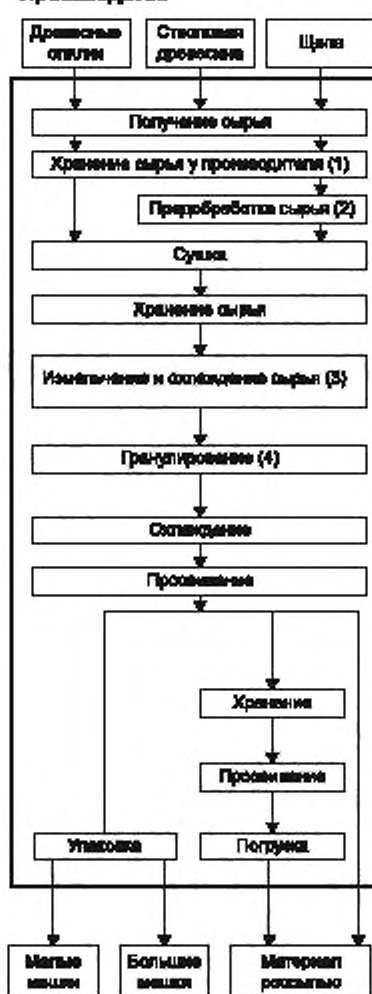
производства

Древесные опилки

Стволовая древесина

Щепа

Получение сырья

Хранение сырья у производителя (1)

Предобработка сырья (2)

Сушка

Хранение сырья

Измельчение и охлаждение сырья (3)

Гранулирование (4)

Охлаждение

Просеивание

Хранение

Просеивание

Упаковка

Погрузка

Малые мешки

Большие мешки

Материал россыпью